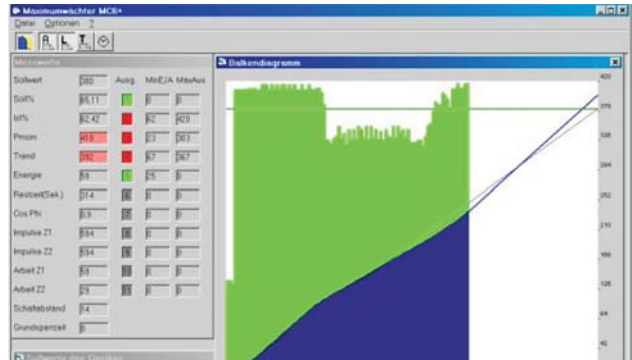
Maximumwächter MCB+
Datei Optionen ?

Messwerte

| | | Ausg. | MinEIA | MaxAus |
|---|---|---|---|---|
| Sollwert | 380 | | | |
| Soll% | 65,11 | | 0 | 0 |
| Ist% | 62,42 | | 62 | 420 |
| Pmom | 410 | | 23 | 303 |
| Trend | 392 | | 67 | 367 |
| Energie | 59 | | 15 | 0 |
| Restzeit(Sek.) | 314 | | 0 | 0 |
| Cos Phi | 0,5 | | 0 | 0 |
| Impulse Z1 | 594 | | 0 | 0 |
| Impulse Z2 | 594 | | 0 | 0 |
| Arbeit Z1 | 59 | | 0 | 0 |
| Arbeit Z2 | 29 | | 0 | 0 |
| Schaltabstand | 14 | | | |
| Grundsperrzeit | 0 | | | |

Sollwerte der Geräte

Balkendiagramm

420
378
336
294
252
210
168
126
84
42